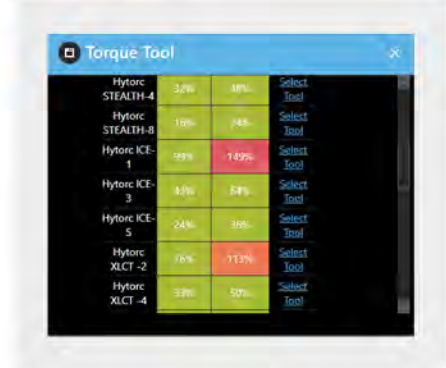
Torque Tool

| | | | |
|---|---|---|---|
| Hytorc STEALTH-4 | 32% | 48% | Select Tool |
| Hytorc STEALTH-8 | 16% | 24% | Select Tool |
| Hytorc ICE-1 | 99% | 149% | Select Tool |
| Hytorc ICE-3 | 43% | 64% | Select Tool |
| Hytorc ICE-5 | 24% | 36% | Select Tool |
| Hytorc XLCT -2 | 76% | 113% | Select Tool |
| Hytorc XLCT -4 | 33% | 50% | Select Tool |